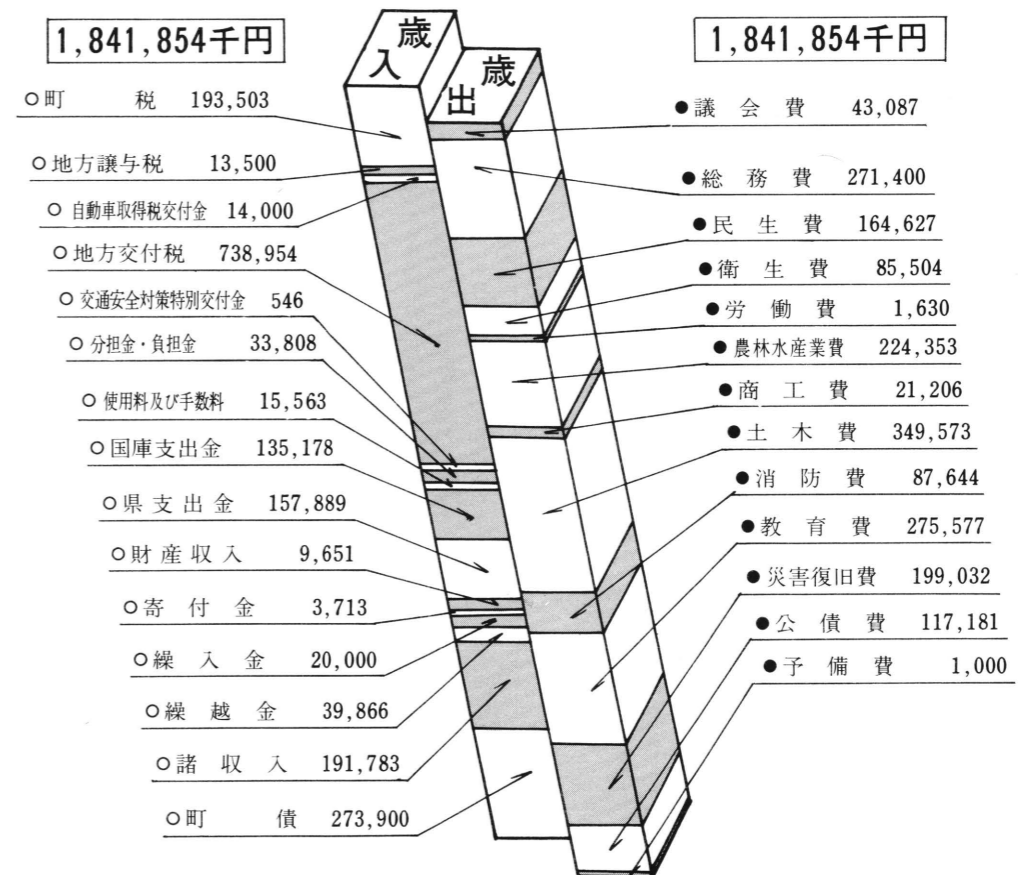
1,841,854千円

歳入

歳出

1,841,854千円

○町　税　193,503
○地方譲与税　13,500
○自動車取得税交付金　14,000
○地方交付税　738,954
○交通安全対策特別交付金　546
○分担金・負担金　33,808
○使用料及び手数料　15,563
○国庫支出金　135,178
○県支出金　157,889
○財産収入　9,651
○寄付金　3,713
○繰入金　20,000
○繰越金　39,866
○諸収入　191,783
○町　債　273,900

●議会費　43,087
●総務費　271,400
●民生費　164,627
●衛生費　85,504
●労働費　1,630
●農林水産業費　224,353
●商工費　21,206
●土木費　349,573
●消防費　87,644
●教育費　275,577
●災害復旧費　199,032
●公債費　117,181
●予備費　1,000